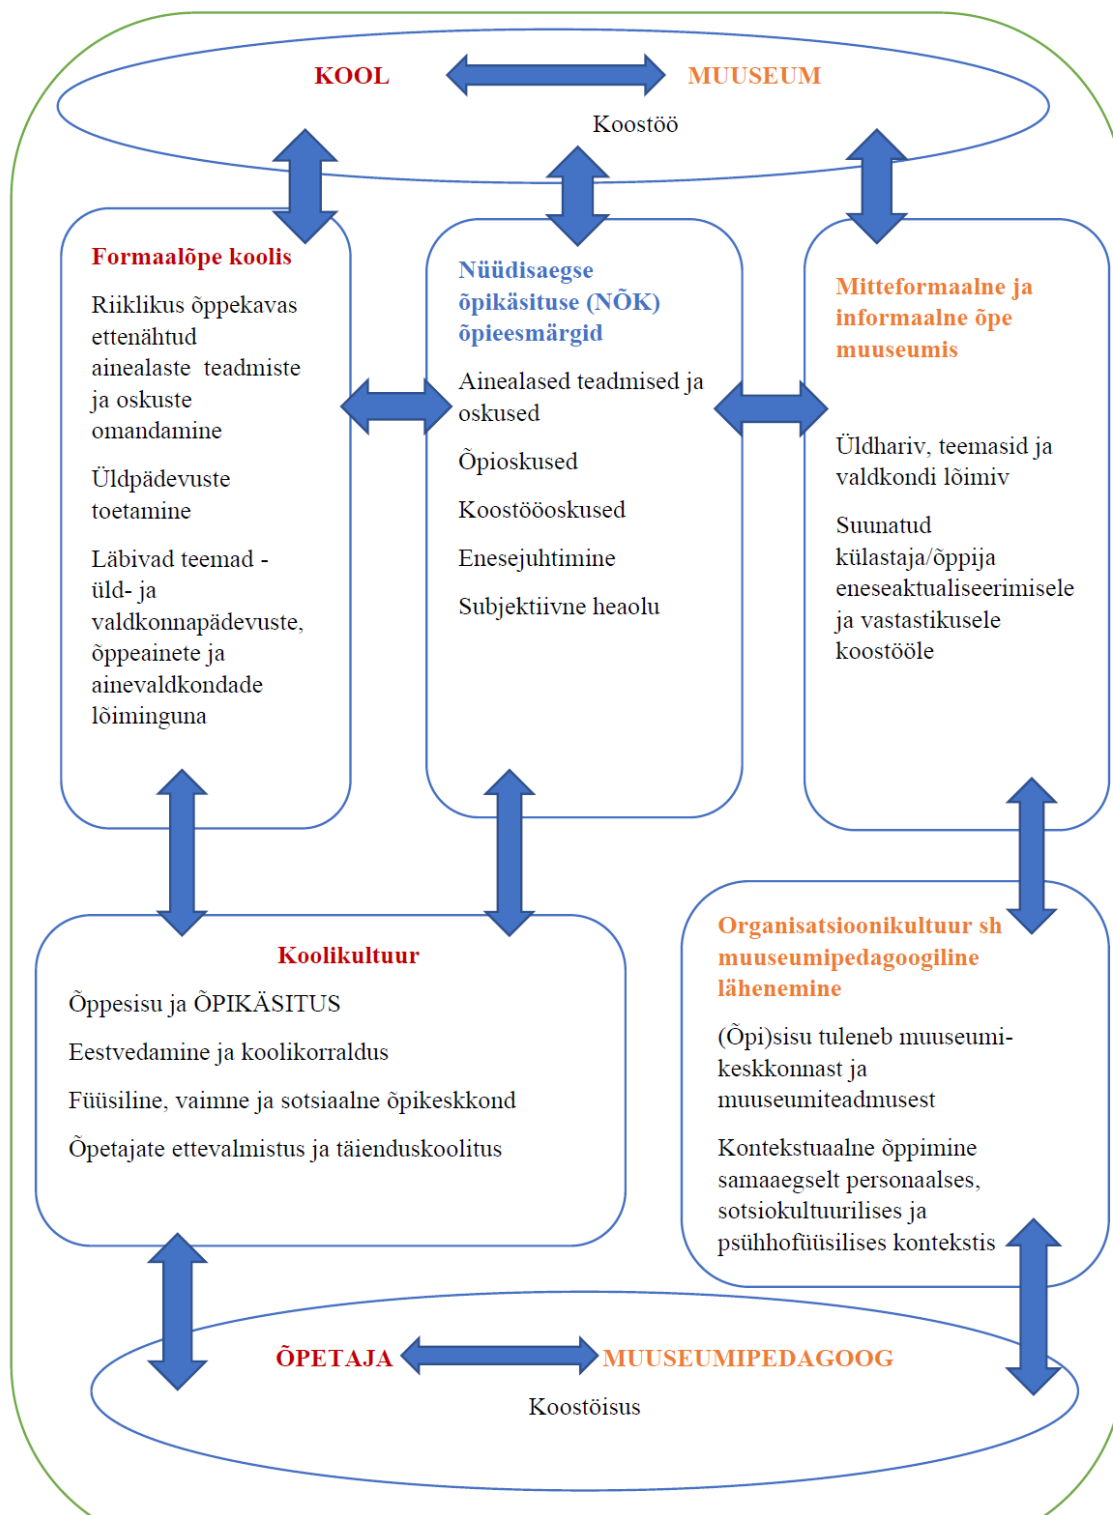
KOOL

MUUSEUM

Koostöö

Formaalõpe koolis

Riiklikus õppekavas ettenähtud ainealaste teadmiste ja oskuste omandamine

Üldpädevuste toetamine

Läbivad teemad - üld- ja valdkonnapädevuste, õppeainete ja ainevaldkondade lõiminguna

Nüüdisaegse õpikäsituse (NÕK) õpieesmärgid

Ainealased teadmised ja oskused

Õpioskused

Koostööoskused

Enesejuhtimine

Subjektiivne heaolu

Mitteformaalne ja informaalne õpe muuseumis

Üldhariv, teemasid ja valdkondi lõimiv

Suunatud külastaja/õppija eneseaktualiseerimisele ja vastastikusele koostööle

Koolikultuur

Õppesisu ja ÕPIKÄSITUS

Eestvedamine ja koolikorraldus

Füüsiline, vaimne ja sotsiaalne õpikeskkond

Õpetajate ettevalmistus ja täienduskoolitus

Organisatsioonikultuur sh muuseumipedagoogiline lähenemine

(Õpi)sisu tuleneb muuseumikeskkonnast ja muuseumiteadmusest

Kontekstuaalne õppimine samaaegselt personaalses, sotsiokultuurilises ja psühhofüüsilises kontekstis

ÕPETAJA

MUUSEUMIPEDAGOOG

Koostöisus